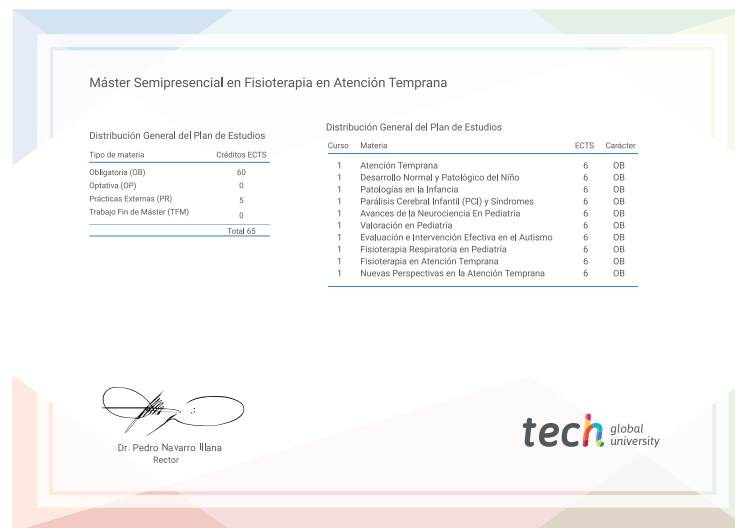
Máster Semipresencial en Fisioterapia en Atención Temprana

Distribución General del Plan de Estudios

| Tipo de materia | Créditos ECTS |
|---|---|
| Obligatoria (OB) | 60 |
| Optativa (OP) | 0 |
| Prácticas Externas (PR) | 5 |
| Trabajo Fin de Máster (TFM) | 0 |
| | Total 65 |

Distribución General del Plan de Estudios

| Curso | Materia | ECTS | Carácter |
|---|---|---|---|
| 1 | Atención Temprana | 6 | OB |
| 1 | Desarrollo Normal y Patológico del Niño | 6 | OB |
| 1 | Patologías en la Infancia | 6 | OB |
| 1 | Parálisis Cerebral Infantil (PCI) y Síndromes | 6 | OB |
| 1 | Avances de la Neurociencia En Pediatría | 6 | OB |
| 1 | Valoración en Pediatría | 6 | OB |
| 1 | Evaluación e Intervención Efectiva en el Autismo | 6 | OB |
| 1 | Fisioterapia Respiratoria en Pediatría | 6 | OB |
| 1 | Fisioterapia en Atención Temprana | 6 | OB |
| 1 | Nuevas Perspectivas en la Atención Temprana | 6 | OB |

Dr. Pedro Navarro Illana
Rector

tech global university